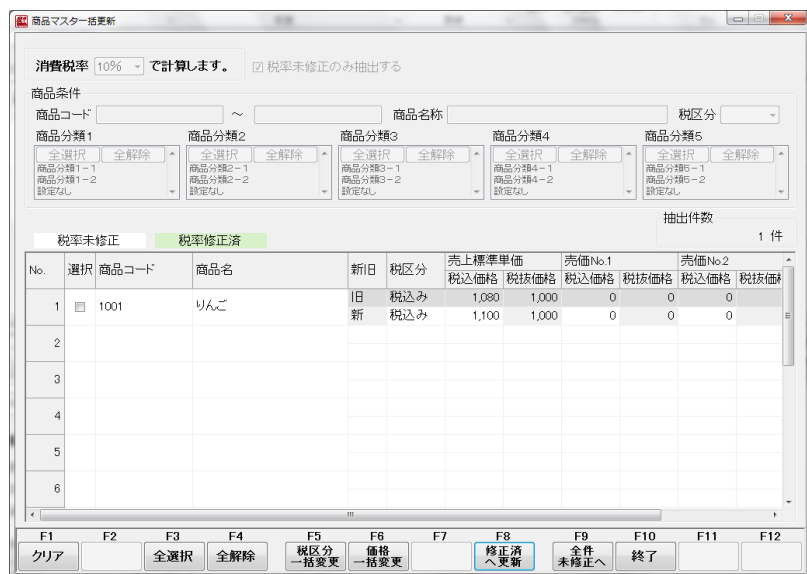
商品マスター括更新

消費税率 10% で計算します。 ☑ 税率未修正のみ抽出する

商品条件
商品コード ～ 商品名称 税区分

商品分類1
全選択 全解除
商品分類1－1
商品分類1－2
設定なし

商品分類2
全選択 全解除
商品分類2－1
商品分類2－2
設定なし

商品分類3
全選択 全解除
商品分類3－1
商品分類3－2
設定なし

商品分類4
全選択 全解除
商品分類4－1
商品分類4－2
設定なし

商品分類5
全選択 全解除
商品分類5－1
商品分類5－2
設定なし

抽出件数
1 件

税率未修正 税率修正済

| No. | 選択 | 商品コード | 商品名 | 新旧 | 税区分 | 売上標準単価 税込価格 | 売上標準単価 税抜価格 | 売価No.1 税込価格 | 売価No.1 税抜価格 | 売価No.2 税込価格 | 売価No.2 税抜価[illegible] |
|---|---|---|---|---|---|---|---|---|---|---|---|
| 1 | | 1001 | りんご | 旧 | 税込み | 1,080 | 1,000 | 0 | 0 | 0 | |
| | | | | 新 | 税込み | 1,100 | 1,000 | 0 | 0 | 0 | |
| 2 | | | | | | | | | | | |
| 3 | | | | | | | | | | | |
| 4 | | | | | | | | | | | |
| 5 | | | | | | | | | | | |
| 6 | | | | | | | | | | | |

F1 クリア
F2
F3 全選択
F4 全解除
F5 税区分一括変更
F6 価格一括変更
F7
F8 修正済へ更新
F9 全件未修正へ
F10 終了
F11
F12